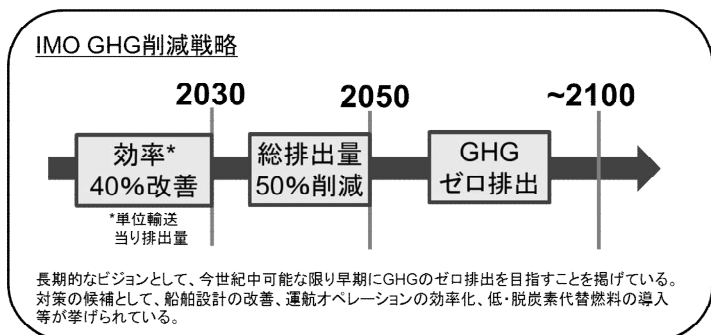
IMO GHG削減戦略

2030

2050

~2100

効率*
40%改善

*単位輸送
当り排出量

総排出量
50%削減

GHG
ゼロ排出

長期的なビジョンとして、今世紀中可能な限り早期にGHGのゼロ排出を目指すことを掲げている。
対策の候補として、船舶設計の改善、運航オペレーションの効率化、低・脱炭素代替燃料の導入等が挙げられている。